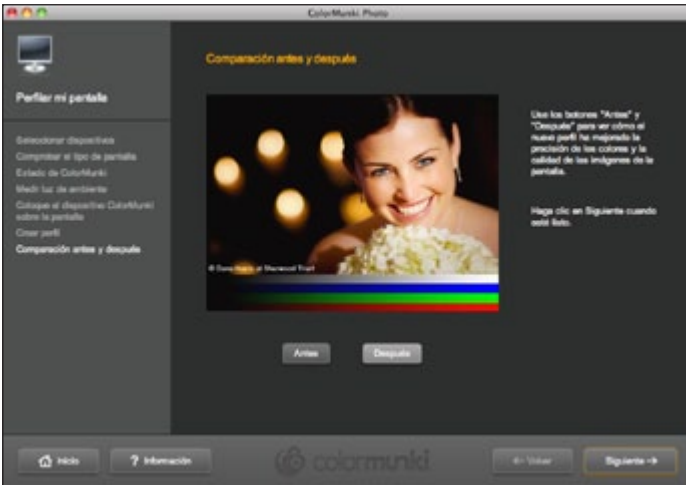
ColorMunki Photo

Perfilar mi pantalla

Seleccionar dispositivo
Comprobar el tipo de pantalla
Estado de ColorMunki
Medir luz de ambiente
Coloque el dispositivo ColorMunki sobre la pantalla
Crear perfil
Comparación antes y después

Comparación antes y después

© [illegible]

Use los botones "Antes" y "Después" para ver cómo el nuevo perfil ha mejorado la precisión de los colores y la calidad de las imágenes de la pantalla.

Haga clic en Siguiente cuando esté listo.

Antes
Después

Inicio
? Información
colormunki
<- Volver
Siguiente ->